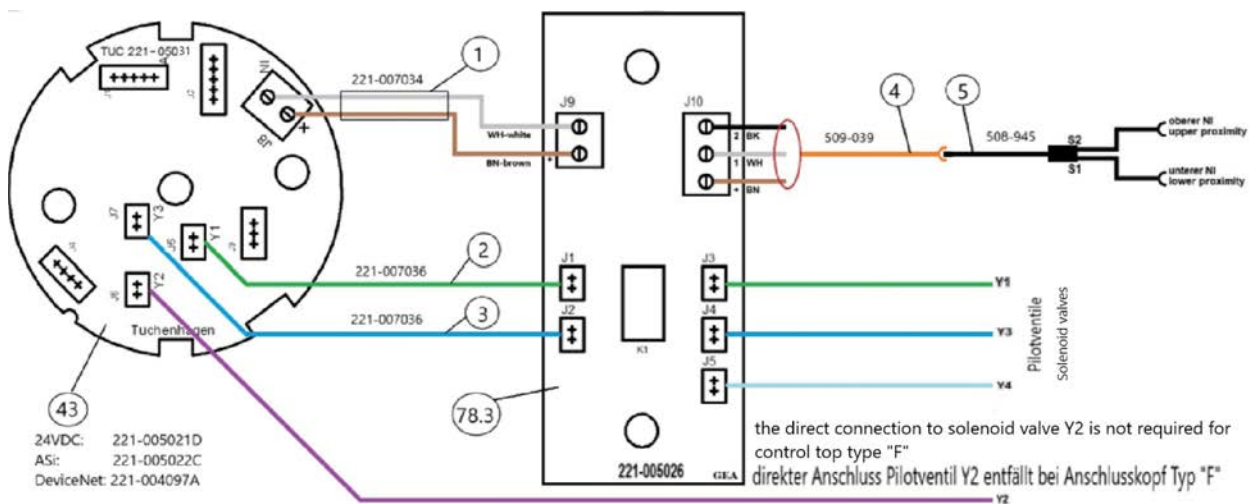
TUC 221-05031

J1
J2
J3
J4
J5
J6
J7
J8
J9
J10

NI
BB
+

221-007034

1

WH-white
BN-brown

2 BK
1 WH
+ BN

4
5

509-039
508-945

S2
S1

oberer NI
upper proximity

unterer NI
lower proximity

Y3
Y1
Y2

221-007036
2

221-007036
3

K1

Y1
Y3
Y4

Pilotventile
Solenoid valves

Tuchenhagen

43

78.3

24VDC: 221-005021D
ASi: 221-005022C
DeviceNet: 221-004097A

221-005026
GEA

the direct connection to solenoid valve Y2 is not required for control top type "F"

direkter Anschluss Pilotventil Y2 entfällt bei Anschlusskopf Typ "F"

Y2